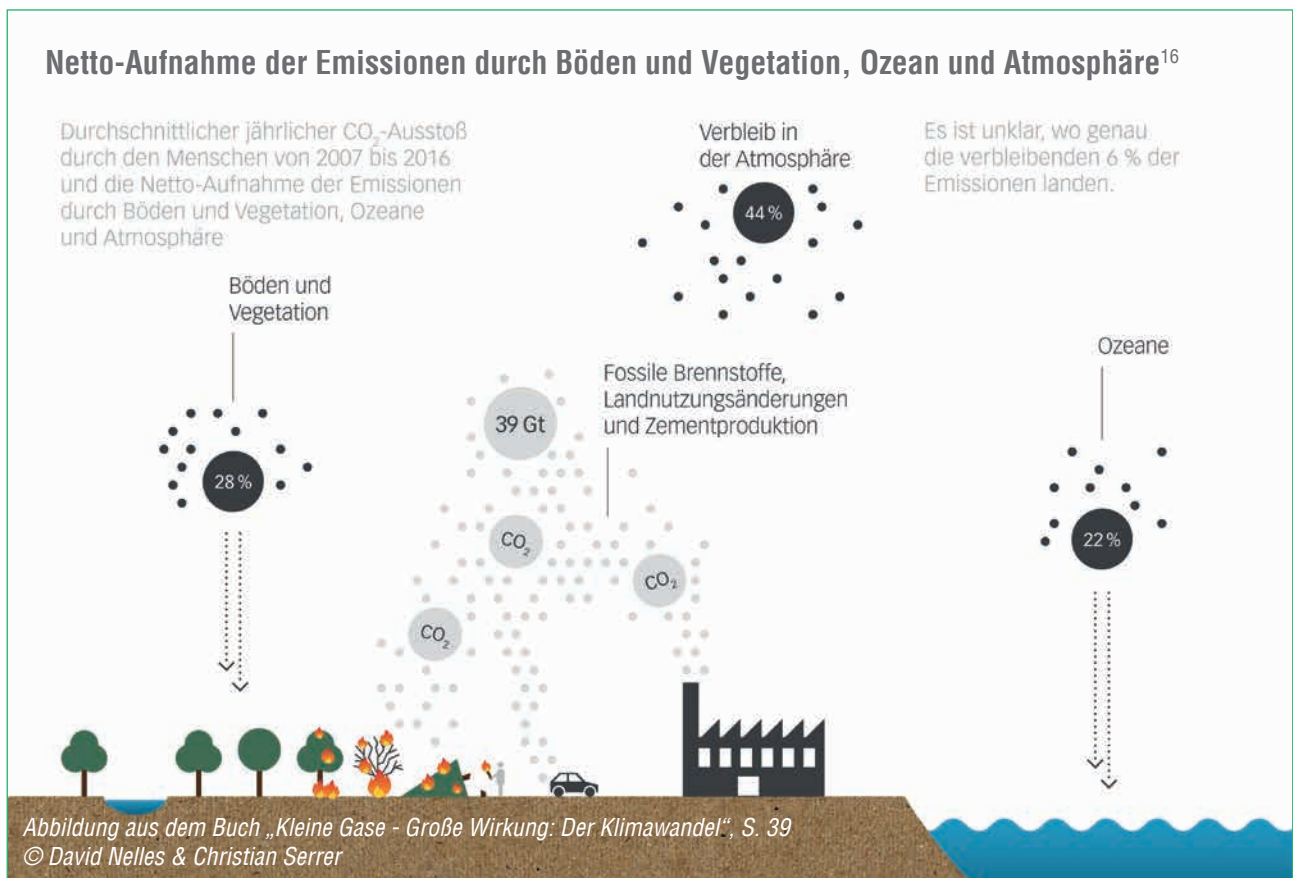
Netto-Aufnahme der Emissionen durch Böden und Vegetation, Ozean und Atmosphäre$^{16}$

Durchschnittlicher jährlicher $CO_2$-Ausstoß durch den Menschen von 2007 bis 2016 und die Netto-Aufnahme der Emissionen durch Böden und Vegetation, Ozeane und Atmosphäre

Verbleib in der Atmosphäre

44 %

Es ist unklar, wo genau die verbleibenden 6 % der Emissionen landen.

Böden und Vegetation

28 %

39 Gt

Fossile Brennstoffe, Landnutzungsänderungen und Zementproduktion

$CO_2$

$CO_2$

$CO_2$

Ozeane

22 %

Abbildung aus dem Buch „Kleine Gase - Große Wirkung: Der Klimawandel", S. 39
© David Nelles & Christian Serrer